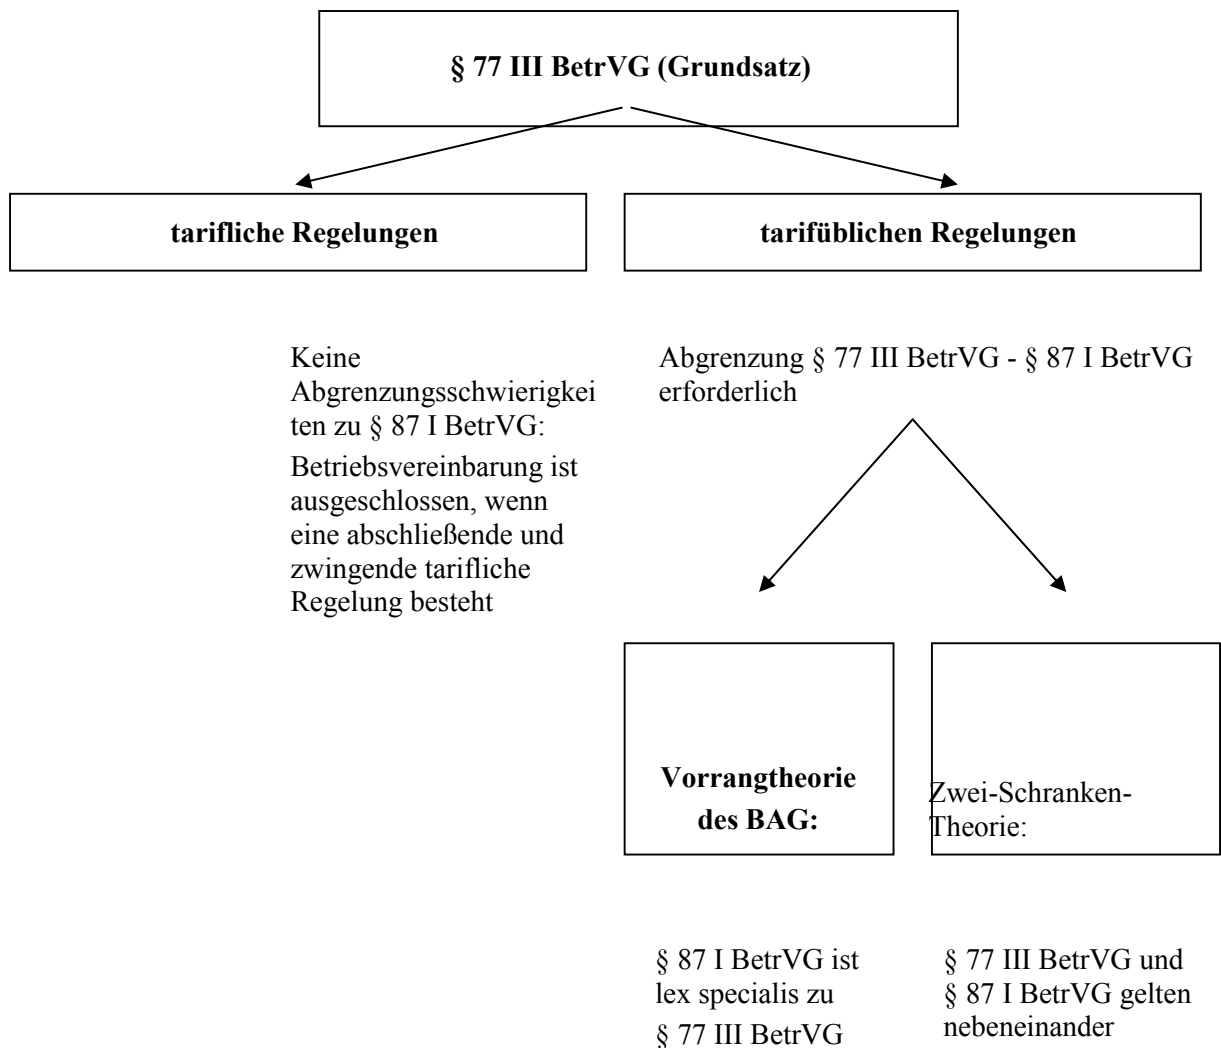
§ 77 III BetrVG (Grundsatz)

tarifliche Regelungen

tarifüblichen Regelungen

Keine Abgrenzungsschwierigkeiten zu § 87 I BetrVG:

Betriebsvereinbarung ist ausgeschlossen, wenn eine abschließende und zwingende tarifliche Regelung besteht

Abgrenzung § 77 III BetrVG - § 87 I BetrVG erforderlich

Vorrangtheorie des BAG:

Zwei-Schranken-Theorie:

§ 87 I BetrVG ist lex specialis zu § 77 III BetrVG

§ 77 III BetrVG und § 87 I BetrVG gelten nebeneinander